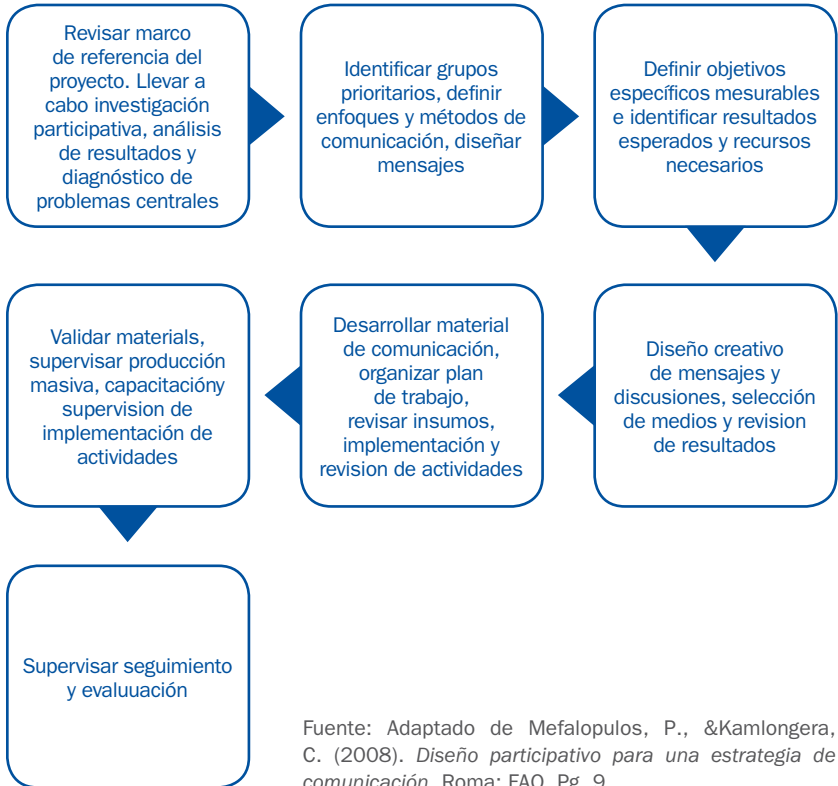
Revisar marco de referencia del proyecto. Llevar a cabo investigación participativa, análisis de resultados y diagnóstico de problemas centrales

Identificar grupos prioritarios, definir enfoques y métodos de comunicación, diseñar mensajes

Definir objetivos específicos mesurables e identificar resultados esperados y recursos necesarios

Diseño creativo de mensajes y discusiones, selección de medios y revision de resultados

Desarrollar material de comunicación, organizar plan de trabajo, revisar insumos, implementación y revision de actividades

Validar materials, supervisar producción masiva, capacitacióny supervision de implementación de actividades

Supervisar seguimiento y evaluuación

Fuente: Adaptado de Mefalopulos, P., &Kamlongera, C. (2008). Diseño participativo para una estrategia de comunicación. Roma: FAO. Pg. 9.